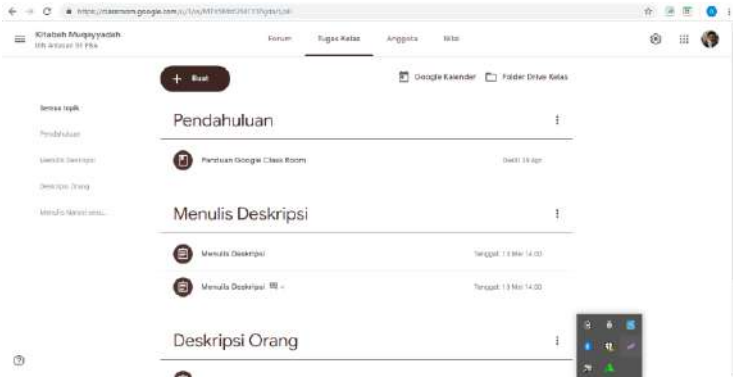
https://classroom.google.com/u/1/w/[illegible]

Kitabah Muqayyadah
MA Antasari 91 PBA

Forum Tugas Kelas Anggota Nilai

+ Buat

Google Kalender Folder Drive Kelas

Semua topik
Pendahuluan
Menulis Deskripsi
Deskripsi Orang
Menulis Narasi atau...

Pendahuluan

Panduan Google Class Room
Diedit 28 Apr

Menulis Deskripsi

Menulis Deskripsi
Tenggat: 13 Mei 14.00

Menulis Deskripsi
Tenggat: 13 Mei 14.00

Deskripsi Orang